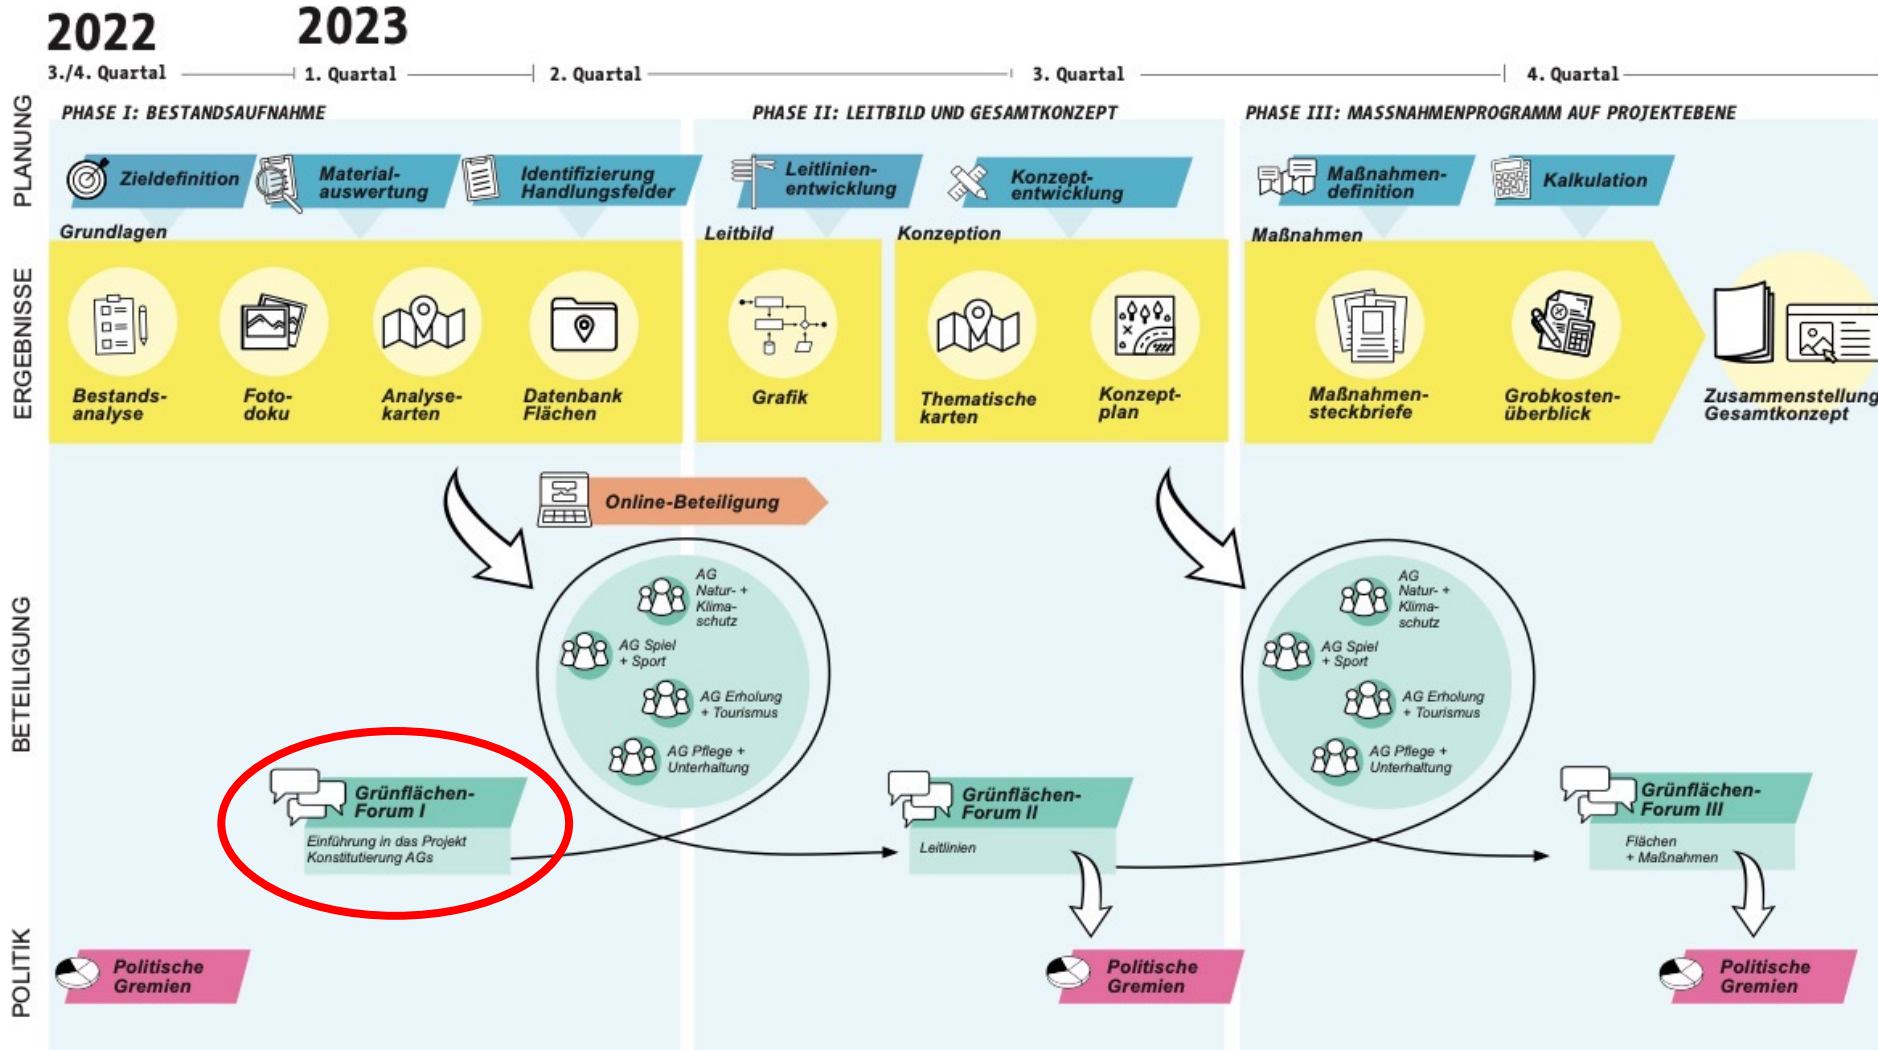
2022

2023

3./4. Quartal

1. Quartal

2. Quartal

3. Quartal

4. Quartal

PLANUNG

PHASE I: BESTANDSAUFNAHME

PHASE II: LEITBILD UND GESAMTKONZEPT

PHASE III: MASSNAHMENPROGRAMM AUF PROJEKTEBENE

Zieldefinition

Materialauswertung

Identifizierung Handlungsfelder

Leitlinienentwicklung

Konzeptentwicklung

Maßnahmendefinition

Kalkulation

ERGEBNISSE

Grundlagen

Leitbild

Konzeption

Maßnahmen

Bestandsanalyse

Fotodoku

Analysekarten

Datenbank Flächen

Grafik

Thematische karten

Konzeptplan

Maßnahmensteckbriefe

Grobkostenüberblick

Zusammenstellung Gesamtkonzept

BETEILIGUNG

Online-Beteiligung

AG Natur- + Klimaschutz

AG Spiel + Sport

AG Erholung + Tourismus

AG Pflege + Unterhaltung

Grünflächen-Forum I

Einführung in das Projekt Konstitutierung AGs

Grünflächen-Forum II

Leitlinien

AG Natur- + Klimaschutz

AG Spiel + Sport

AG Erholung + Tourismus

AG Pflege + Unterhaltung

Grünflächen-Forum III

Flächen + Maßnahmen

POLITIK

Politische Gremien

Politische Gremien

Politische Gremien